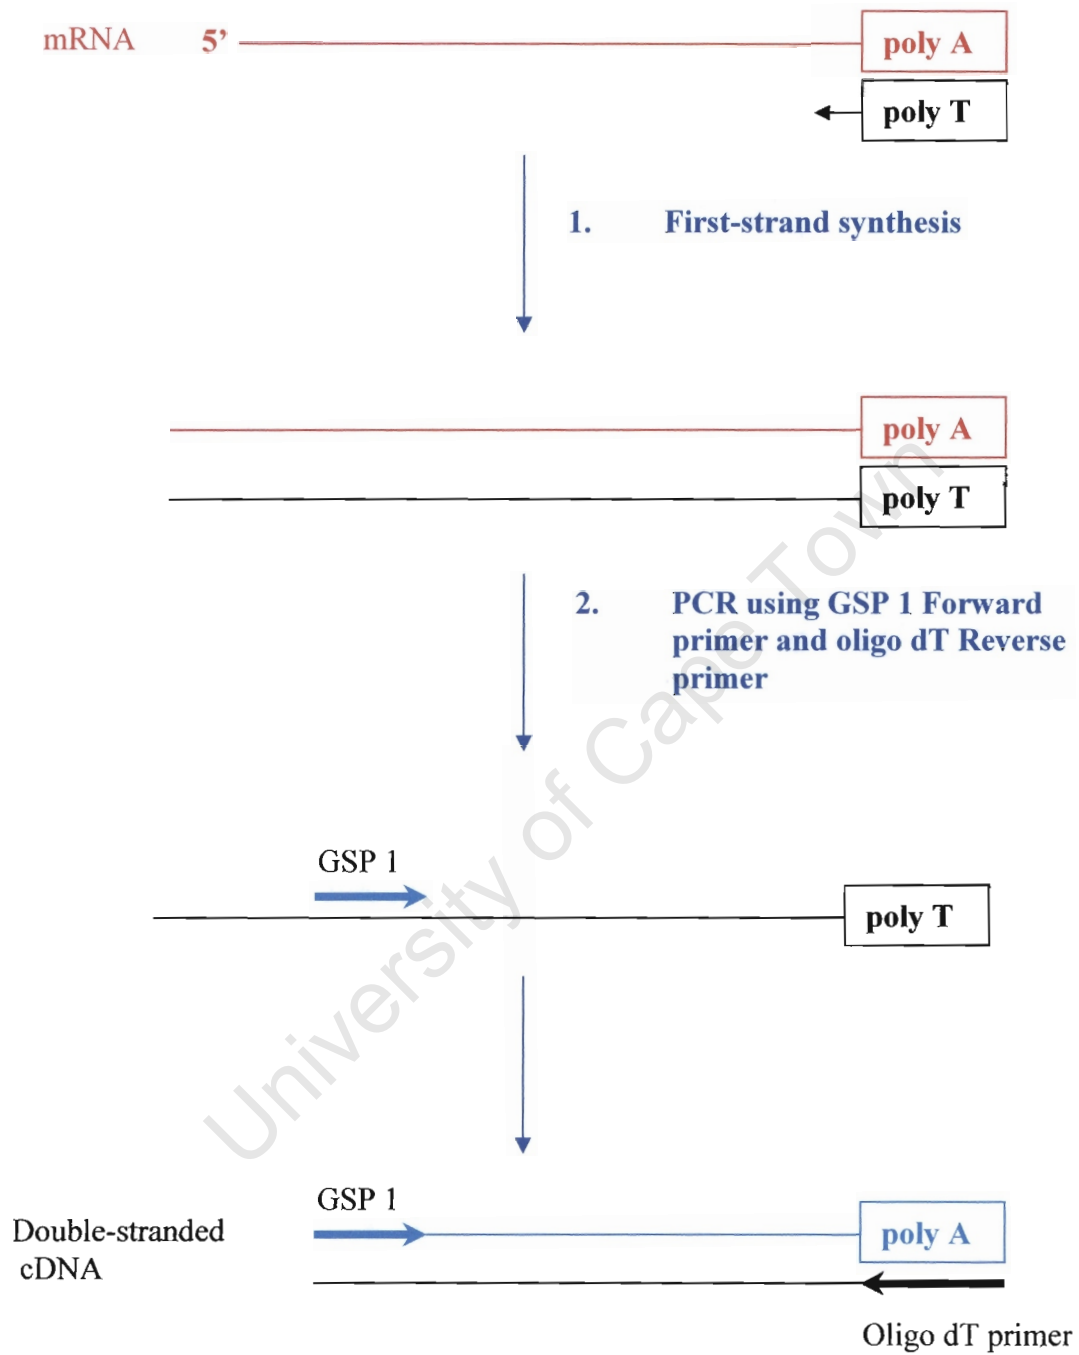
mRNA 5’ poly A

poly T

1. First-strand synthesis

poly A

poly T

2. PCR using GSP 1 Forward primer and oligo dT Reverse primer

University of Cape Town

GSP 1

poly T

GSP 1

Double-stranded cDNA

poly A

Oligo dT primer